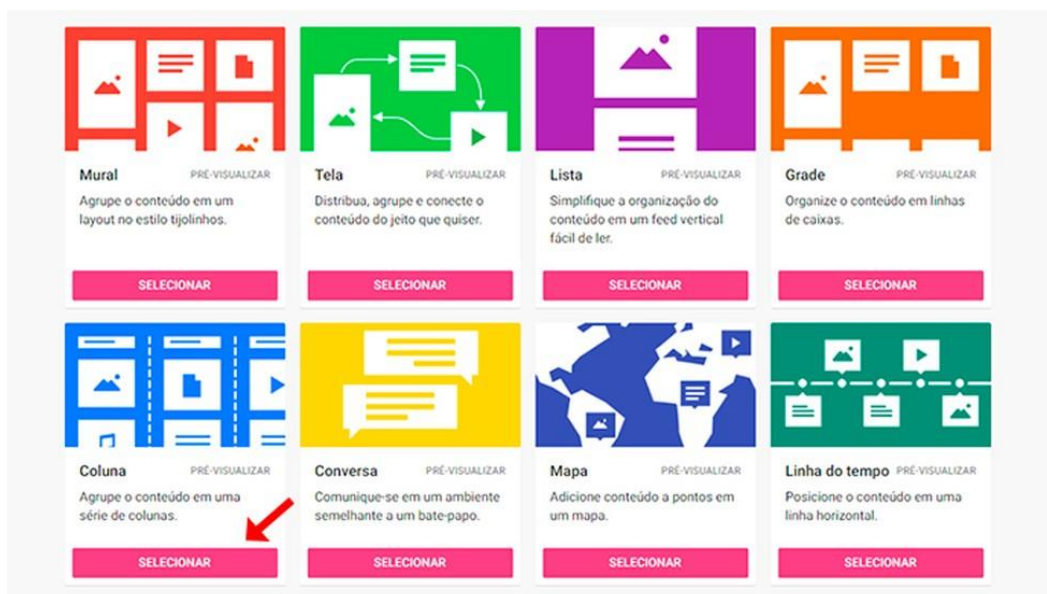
Mural PRÉ-VISUALIZAR
Agrupe o conteúdo em um layout no estilo tijolinhos.
SELECIONAR

Tela PRÉ-VISUALIZAR
Distribua, agrupe e conecte o conteúdo do jeito que quiser.
SELECIONAR

Lista PRÉ-VISUALIZAR
Simplifique a organização do conteúdo em um feed vertical fácil de ler.
SELECIONAR

Grade PRÉ-VISUALIZAR
Organize o conteúdo em linhas de caixas.
SELECIONAR

Coluna PRÉ-VISUALIZAR
Agrupe o conteúdo em uma série de colunas.
SELECIONAR

Conversa PRÉ-VISUALIZAR
Comunique-se em um ambiente semelhante a um bate-papo.
SELECIONAR

Mapa PRÉ-VISUALIZAR
Adicione conteúdo a pontos em um mapa.
SELECIONAR

Linha do tempo PRÉ-VISUALIZAR
Posicione o conteúdo em uma linha horizontal.
SELECIONAR